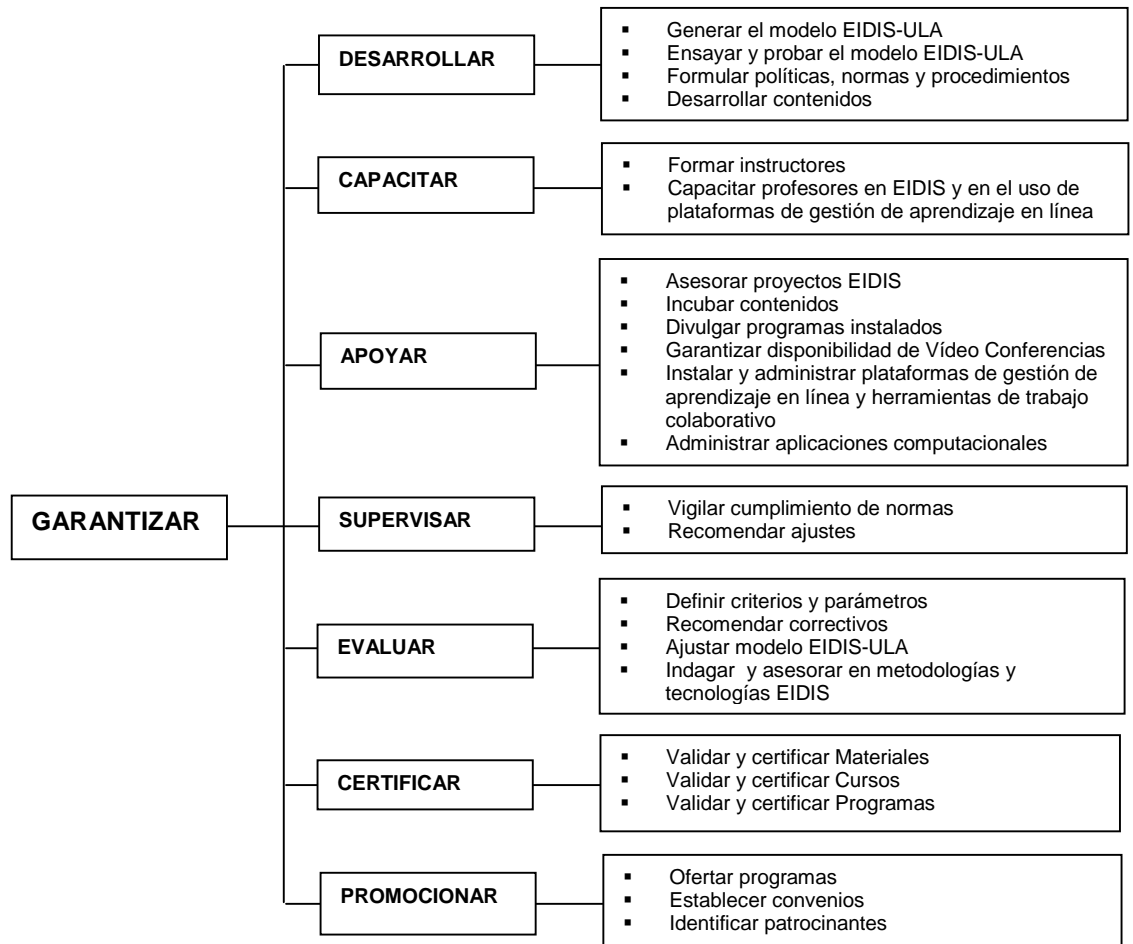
GARANTIZAR

DESARROLLAR

- Generar el modelo EIDIS-ULA
- Ensayar y probar el modelo EIDIS-ULA
- Formular políticas, normas y procedimientos
- Desarrollar contenidos

CAPACITAR

- Formar instructores
- Capacitar profesores en EIDIS y en el uso de plataformas de gestión de aprendizaje en línea

APOYAR

- Asesorar proyectos EIDIS
- Incubar contenidos
- Divulgar programas instalados
- Garantizar disponibilidad de Vídeo Conferencias
- Instalar y administrar plataformas de gestión de aprendizaje en línea y herramientas de trabajo colaborativo
- Administrar aplicaciones computacionales

SUPERVISAR

- Vigilar cumplimiento de normas
- Recomendar ajustes

EVALUAR

- Definir criterios y parámetros
- Recomendar correctivos
- Ajustar modelo EIDIS-ULA
- Indagar y asesorar en metodologías y tecnologías EIDIS

CERTIFICAR

- Validar y certificar Materiales
- Validar y certificar Cursos
- Validar y certificar Programas

PROMOCIONAR

- Ofertar programas
- Establecer convenios
- Identificar patrocinantes